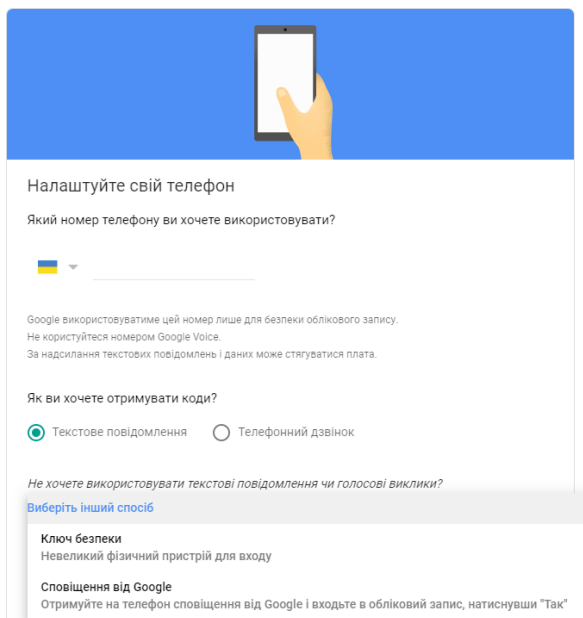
Налаштуйте свій телефон

Який номер телефону ви хочете використовувати?

Google використовуватиме цей номер лише для безпеки облікового запису.
Не користуйтеся номером Google Voice.
За надсилання текстових повідомлень і даних може стягуватися плата.

Як ви хочете отримувати коди?

Текстове повідомлення

Телефонний дзвінок

Не хочете використовувати текстові повідомлення чи голосові виклики?

Виберіть інший спосіб

Ключ безпеки
Невеликий фізичний пристрій для входу

Сповіщення від Google
Отримуйте на телефон сповіщення від Google і входьте в обліковий запис, натиснувши "Так"